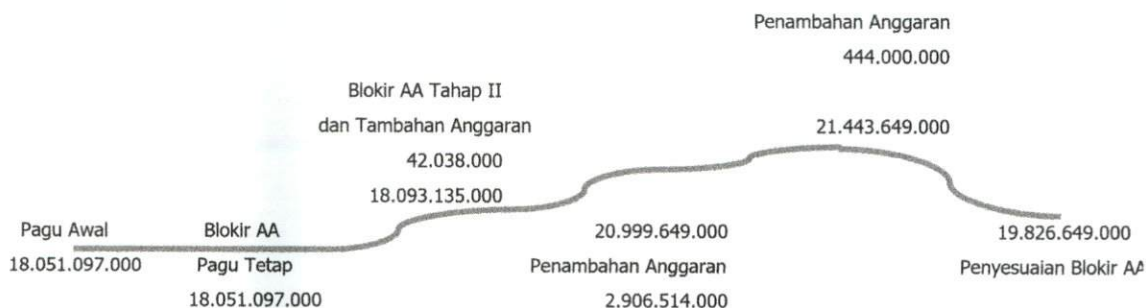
Penambahan Anggaran
444.000.000

Blokir AA Tahap II
dan Tambahan Anggaran
42.038.000
18.093.135.000

21.443.649.000

Pagu Awal
18.051.097.000

Blokir AA
Pagu Tetap
18.051.097.000

20.999.649.000
Penambahan Anggaran
2.906.514.000

19.826.649.000
Penyesuaian Blokir A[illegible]